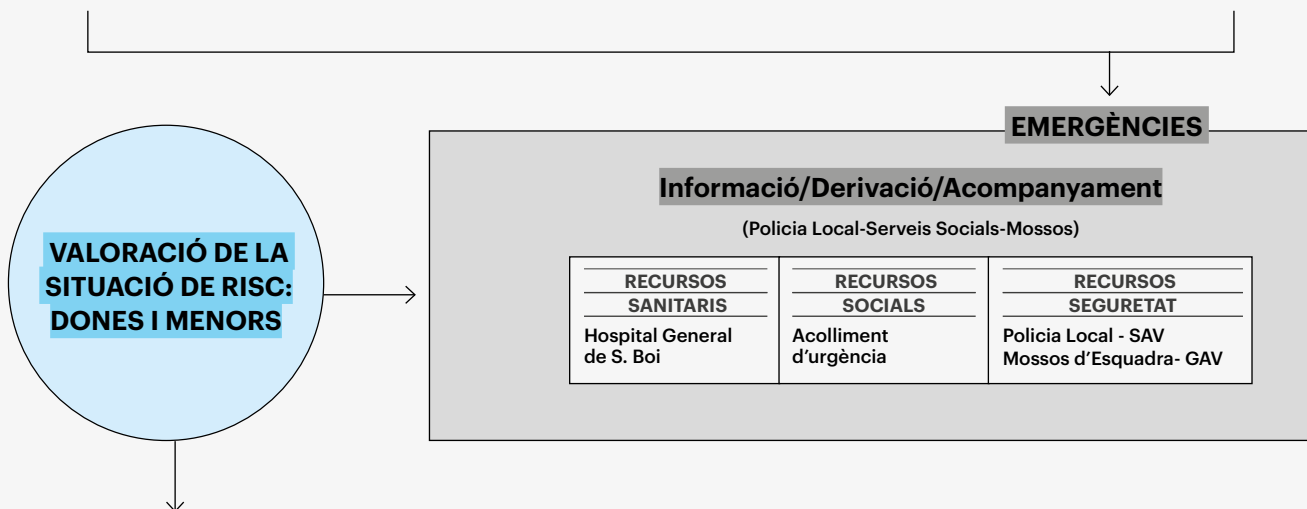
VALORACIÓ DE LA SITUACIÓ DE RISC: DONES I MENORS

EMERGÈNCIES

Informació/Derivació/Acompanyament

(Policia Local-Serveis Socials-Mossos)

| RECURSOS SANITARIS | RECURSOS SOCIALS | RECURSOS SEGURETAT |
|---|---|---|
| Hospital General de S. Boi | Acolliment d'urgència | Policia Local - SAV Mossos d'Esquadra- GAV |